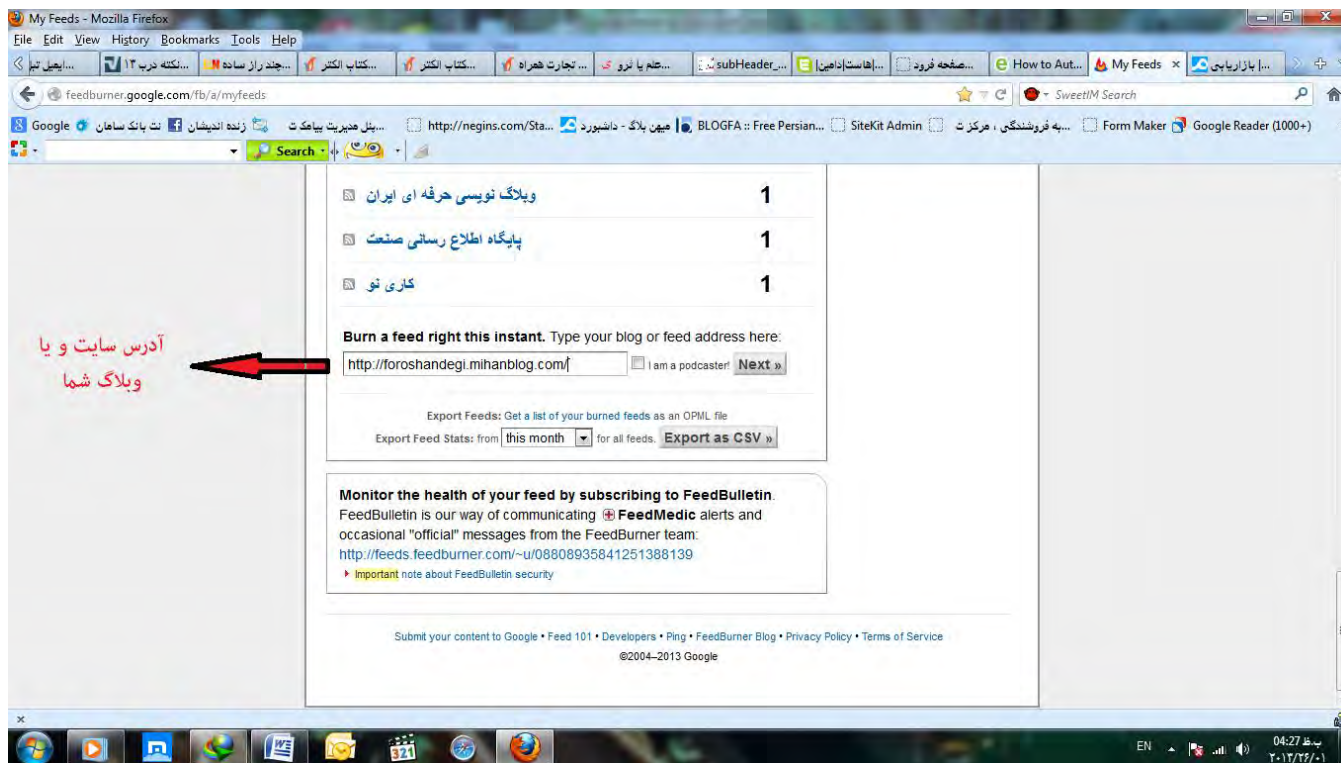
My Feeds - Mozilla Firefox

File Edit View History Bookmarks Tools Help

...ایمیل تبا | ...نکته درب ۱۳ | ...چند راز ساده | ...کتاب الکتر | ...کتاب الکتر | ... تجارت همراه | ...علم یا ترو | subHeader_... | ...|هاست|دامین | ...صفحه فرود | How to Aut... | My Feeds × | ...| بازاریابی

feedburner.google.com/fb/a/myfeeds

SweetIM Search

Google | نت بانک سامان | زنده اندیشان | ...پنل مدیریت پیامک ت | http://negins.com/Sta... | میهن بلاگ - داشبورد | BLOGFA :: Free Persian... | SiteKit Admin | ...به فروشندگی ، مرکز ت | Form Maker | Google Reader (1000+)

Search

| | |
|---|---|
| وبلاگ نویسی حرفه ای ایران | 1 |
| پایگاه اطلاع رسانی صنعت | 1 |
| کاری نو | 1 |

Burn a feed right this instant. Type your blog or feed address here:

http://foroshandegi.mihanblog.com/ I am a podcaster! Next »

آدرس سایت و یا وبلاگ شما

Export Feeds: Get a list of your burned feeds as an OPML file

Export Feed Stats: from this month for all feeds. Export as CSV »

Monitor the health of your feed by subscribing to FeedBulletin. FeedBulletin is our way of communicating FeedMedic alerts and occasional "official" messages from the FeedBurner team: http://feeds.feedburner.com/~u/08808935841251388139

Important note about FeedBulletin security

Submit your content to Google • Feed 101 • Developers • Ping • FeedBurner Blog • Privacy Policy • Terms of Service

©2004–2013 Google

EN 04:27 ب.ظ ۲۰۱۳/۰۴/۰۱